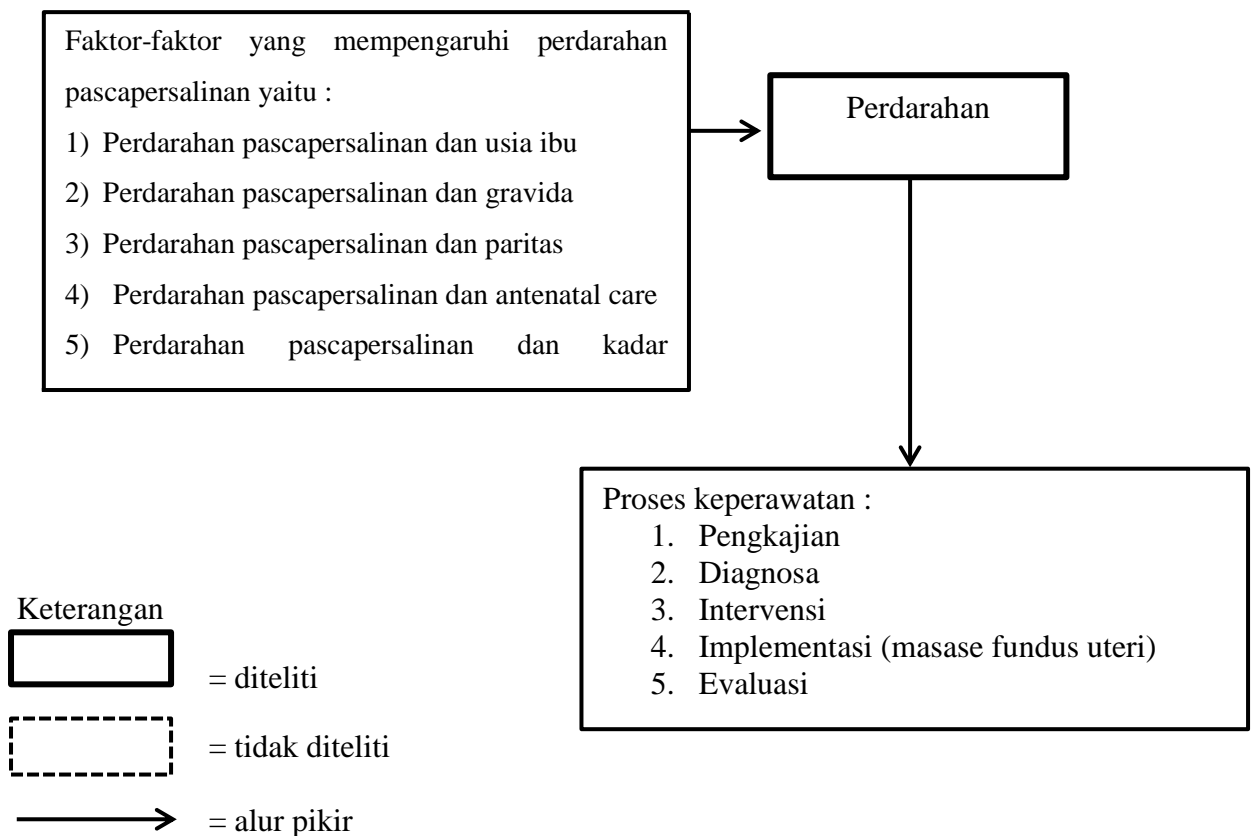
Faktor-faktor yang mempengaruhi perdarahan pascapersalinan yaitu :
1) Perdarahan pascapersalinan dan usia ibu
2) Perdarahan pascapersalinan dan gravida
3) Perdarahan pascapersalinan dan paritas
4) Perdarahan pascapersalinan dan antenatal care
5) Perdarahan pascapersalinan dan kadar

Perdarahan

Proses keperawatan :
1. Pengkajian
2. Diagnosa
3. Intervensi
4. Implementasi (masase fundus uteri)
5. Evaluasi

Keterangan
= diteliti
= tidak diteliti
= alur pikir